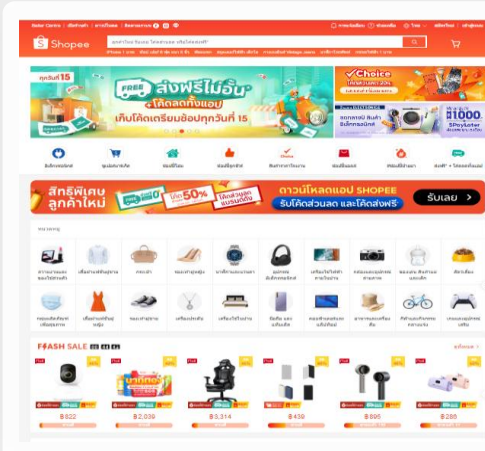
Shopee

ทุกวันที่ 15

FREE

ส่งฟรีไม่อั้น

+โค้ดลดทั้งแอป

เก็บโค้ดเตรียมช้อปทุกวันที่ 15

Choice

1000

สิทธิพิเศษ ลูกค้าใหม่

ลด 50%

ดาวน์โหลดแอป SHOPEE

รับโค้ดส่วนลด และโค้ดส่งฟรี

รับเลย

FLASH SALE

฿822

฿2,039

฿3,314

฿439

฿895

฿286